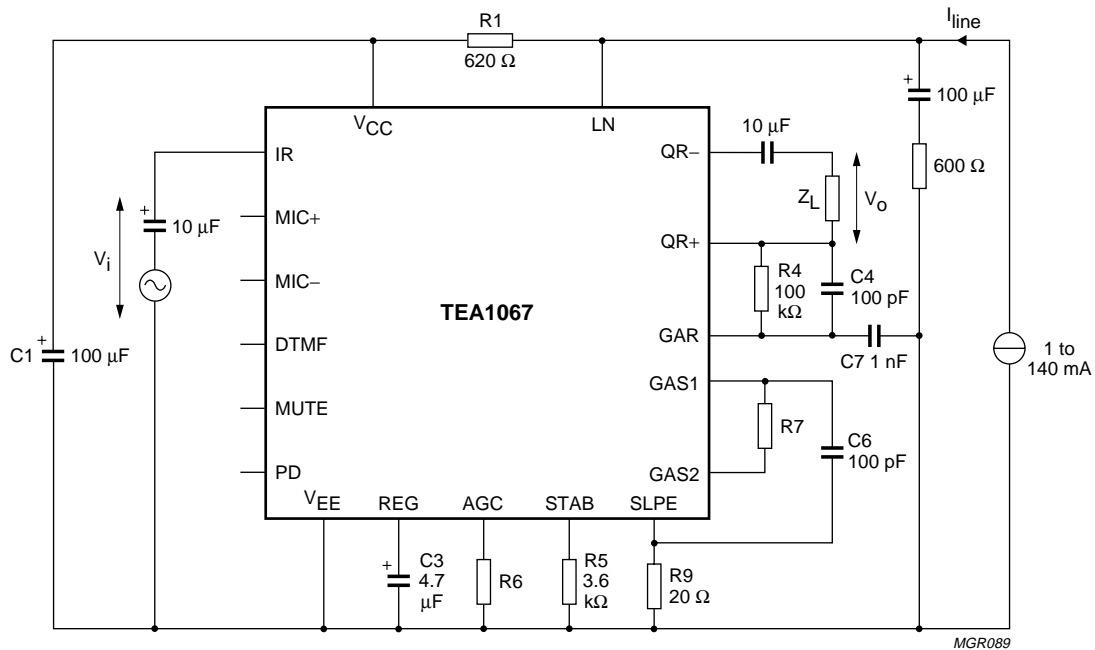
R1
620 Ω
$I_{line}$
+
100 μF
600 Ω
$V_{CC}$
LN
IR
MIC+
MIC–
DTMF
MUTE
PD
TEA1067
QR–
QR+
GAR
GAS1
GAS2
$V_{EE}$
REG
AGC
STAB
SLPE
10 μF
$Z_L$
$V_o$
R4
100
kΩ
C4
100 pF
C7 1 nF
R7
C6
100 pF
1 to
140 mA
+
10 μF
$V_i$
C1
+
100 μF
+
C3
4.7
μF
R6
R5
3.6
kΩ
R9
20 Ω
MGR089